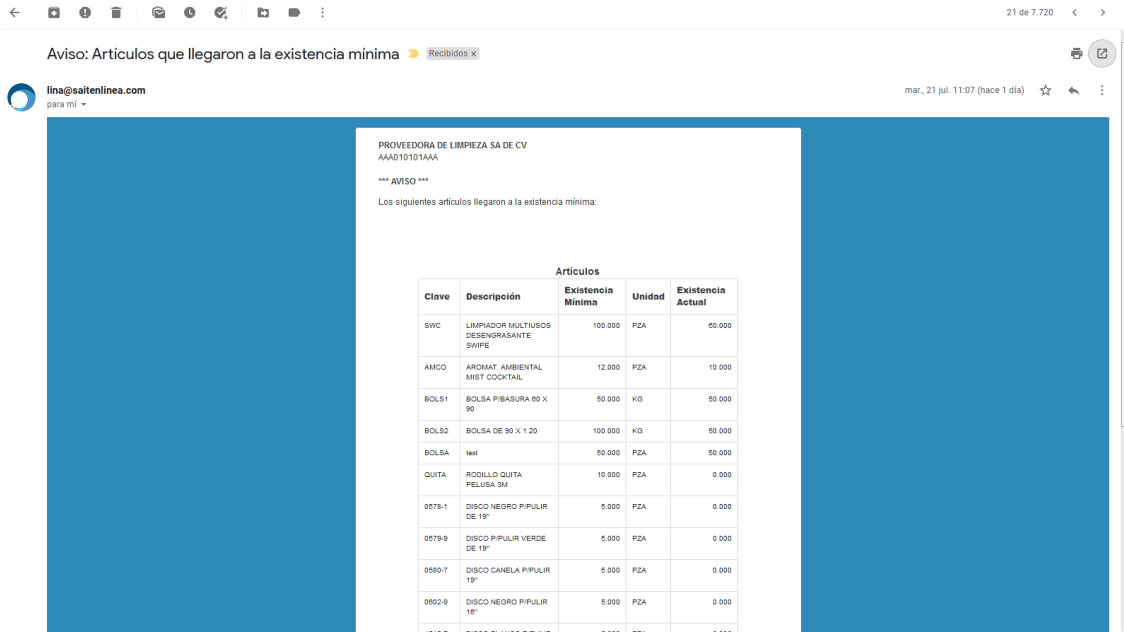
21 de 7.720

Aviso: Articulos que llegaron a la existencia mínima Recibidos ×

lina@saitenlinea.com
para mí

mar., 21 jul. 11:07 (hace 1 día)

PROVEEDORA DE LIMPIEZA SA DE CV
AAA010101AAA

*** AVISO ***

Los siguientes artículos llegaron a la existencia mínima:

Artículos

| Clave | Descripción | Existencia Mínima | Unidad | Existencia Actual |
|---|---|---|---|---|
| SWC | LIMPIADOR MULTIUSOS DESENGRASANTE SWIPE | 100.000 | PZA | 60.000 |
| AMCO | AROMAT. AMBIENTAL MIST COCKTAIL | 12.000 | PZA | 10.000 |
| BOLS1 | BOLSA P/BASURA 60 X 90 | 50.000 | KG | 50.000 |
| BOLS2 | BOLSA DE 90 X 1.20 | 100.000 | KG | 50.000 |
| BOLSA | test | 50.000 | PZA | 50.000 |
| QUITA | RODILLO QUITA PELUSA 3M | 10.000 | PZA | 0.000 |
| 0578-1 | DISCO NEGRO P/PULIR DE 19" | 5.000 | PZA | 0.000 |
| 0579-9 | DISCO P/PULIR VERDE DE 19" | 5.000 | PZA | 0.000 |
| 0580-7 | DISCO CANELA P/PULIR 19" | 5.000 | PZA | 0.000 |
| 0602-9 | DISCO NEGRO P/PULIR 16" | 5.000 | PZA | 0.000 |
| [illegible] | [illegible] | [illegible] | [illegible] | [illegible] |